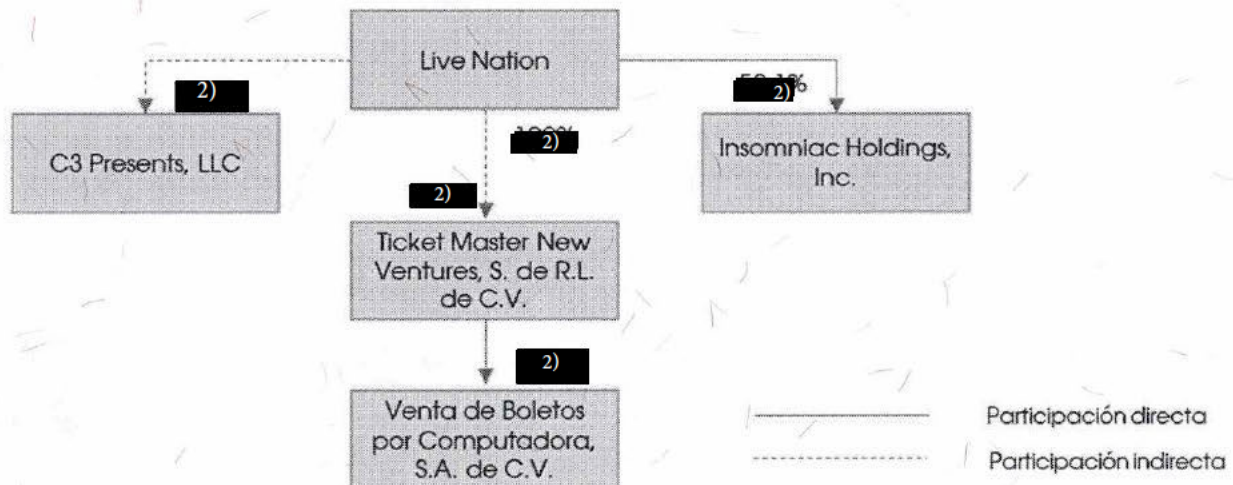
Live Nation

2)

C3 Presents, LLC

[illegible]%

2)

2)

Insomniac Holdings, Inc.

2)

Ticket Master New Ventures, S. de R.L. de C.V.

2)

Venta de Boletos por Computadora, S.A. de C.V.

Participación directa

Participación indirecta